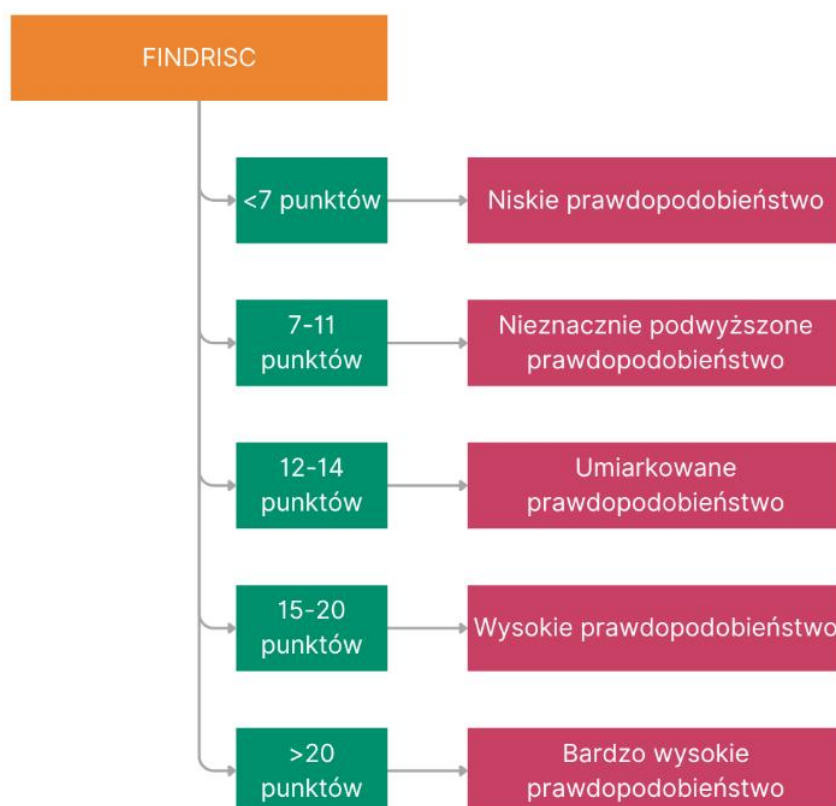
FINDRISC

<7 punktów

Niskie prawdopodobieństwo

7-11 punktów

Nieznacznie podwyższone prawdopodobieństwo

12-14 punktów

Umiarkowane prawdopodobieństwo

15-20 punktów

Wysokie prawdopodobieństwo

>20 punktów

Bardzo wysokie prawdopodobieństwo